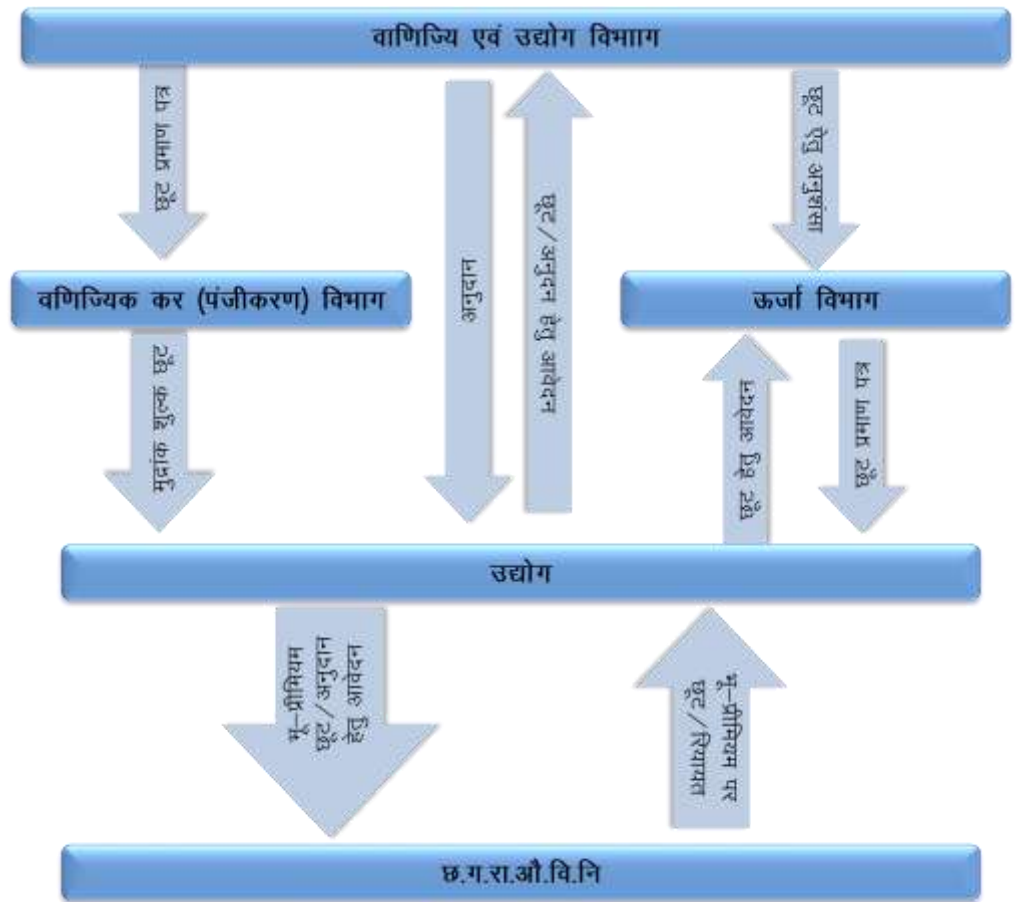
वाणिज्यि एवं उद्योग विभाग

छूट प्रमाण पत्र

अनुदान

छूट / अनुदान हेतु आवेदन

छूट हेतु अनुशंसा

वणिज्यिक कर (पंजीकरण) विभाग

ऊर्जा विभाग

मुद्रांक शुल्क छूट

छूट हेतु आवेदन

छूट प्रमाण पत्र

उद्योग

भू–प्रीमियम छूट / अनुदान हेतु आवेदन

छूट / रियायत भू–प्रीमियम पर

छ.ग.रा.औ.वि.नि